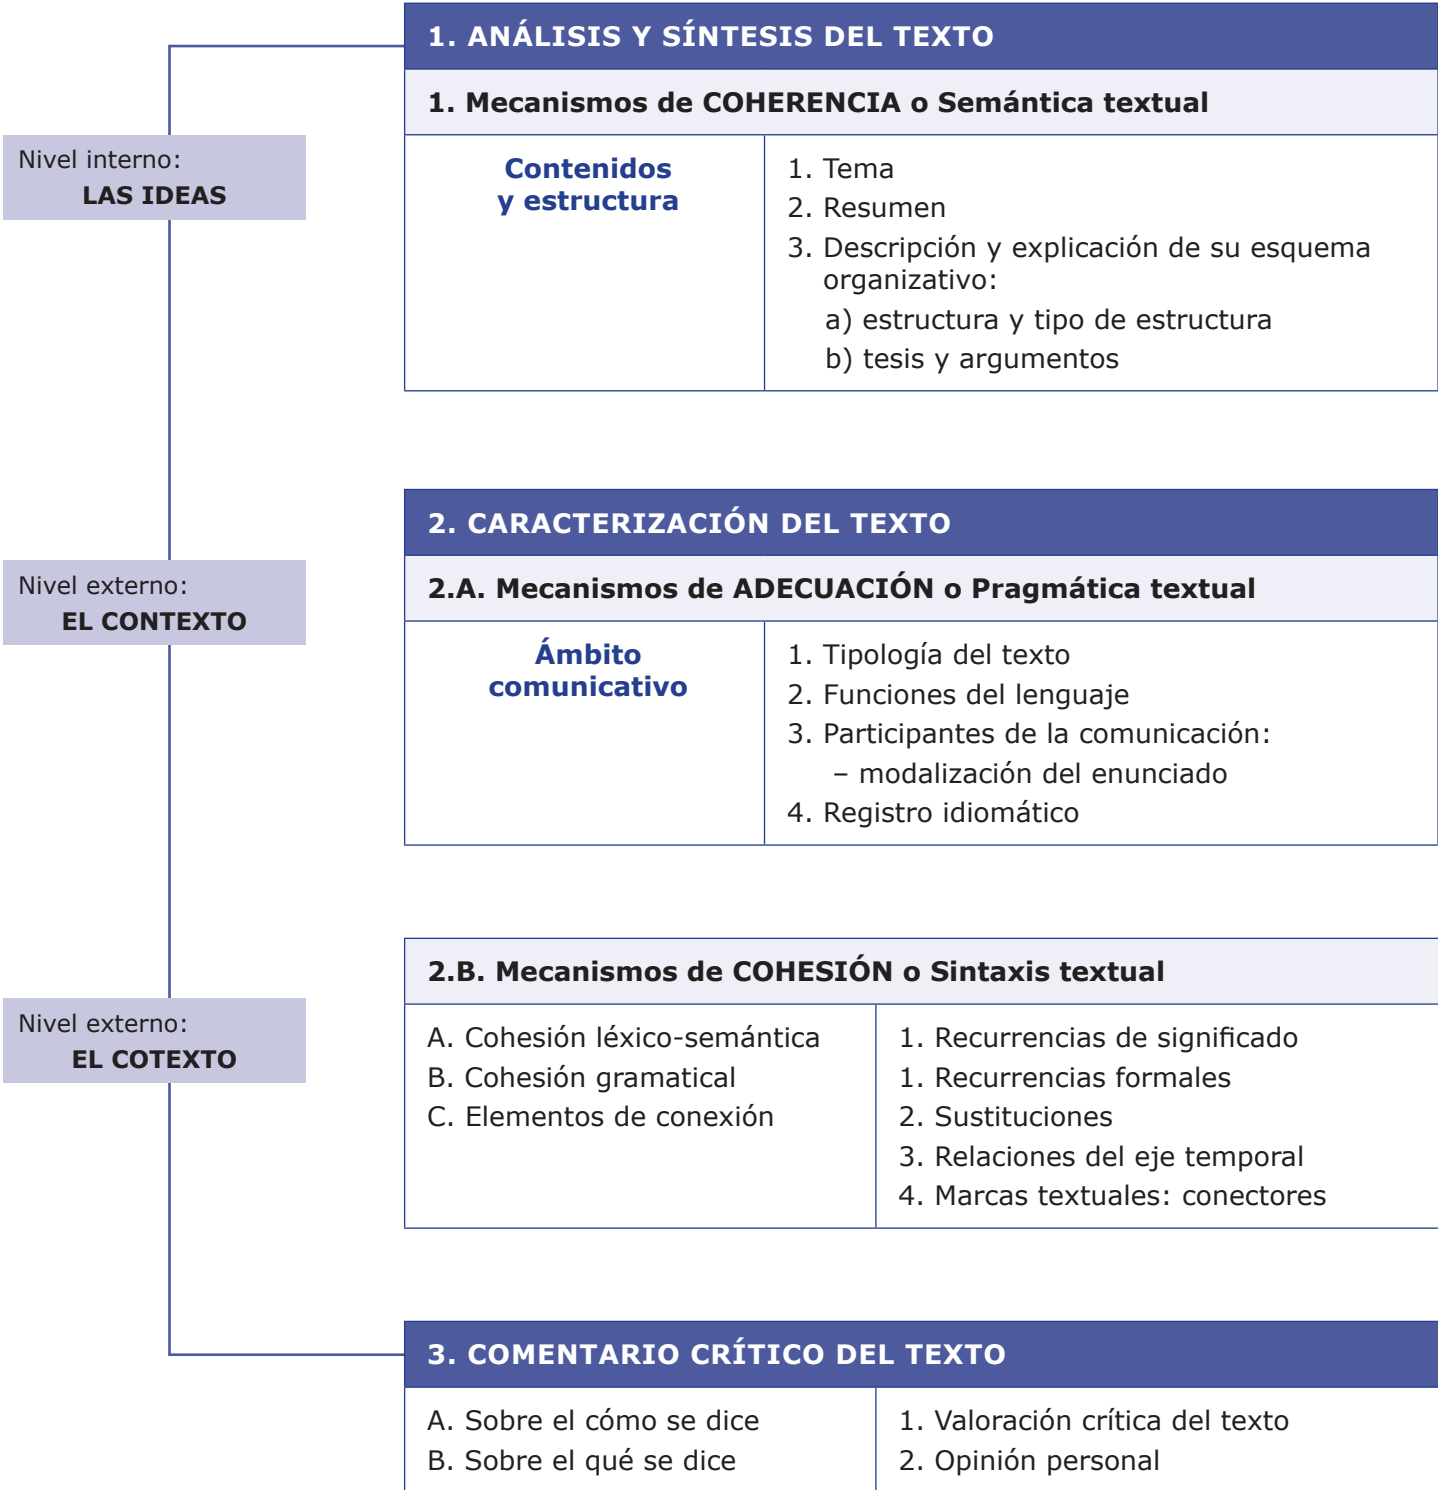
Nivel interno:
LAS IDEAS

1. ANÁLISIS Y SÍNTESIS DEL TEXTO

1. Mecanismos de COHERENCIA o Semántica textual

| Contenidos y estructura | 1. Tema<br>2. Resumen<br>3. Descripción y explicación de su esquema organizativo:<br>a) estructura y tipo de estructura<br>b) tesis y argumentos |
|---|---|

Nivel externo:
EL CONTEXTO

2. CARACTERIZACIÓN DEL TEXTO

2.A. Mecanismos de ADECUACIÓN o Pragmática textual

| Ámbito comunicativo | 1. Tipología del texto<br>2. Funciones del lenguaje<br>3. Participantes de la comunicación:<br>– modalización del enunciado<br>4. Registro idiomático |
|---|---|

Nivel externo:
EL COTEXTO

2.B. Mecanismos de COHESIÓN o Sintaxis textual

| A. Cohesión léxico-semántica<br>B. Cohesión gramatical<br>C. Elementos de conexión | 1. Recurrencias de significado<br>1. Recurrencias formales<br>2. Sustituciones<br>3. Relaciones del eje temporal<br>4. Marcas textuales: conectores |
|---|---|

3. COMENTARIO CRÍTICO DEL TEXTO

| A. Sobre el cómo se dice<br>B. Sobre el qué se dice | 1. Valoración crítica del texto<br>2. Opinión personal |
|---|---|